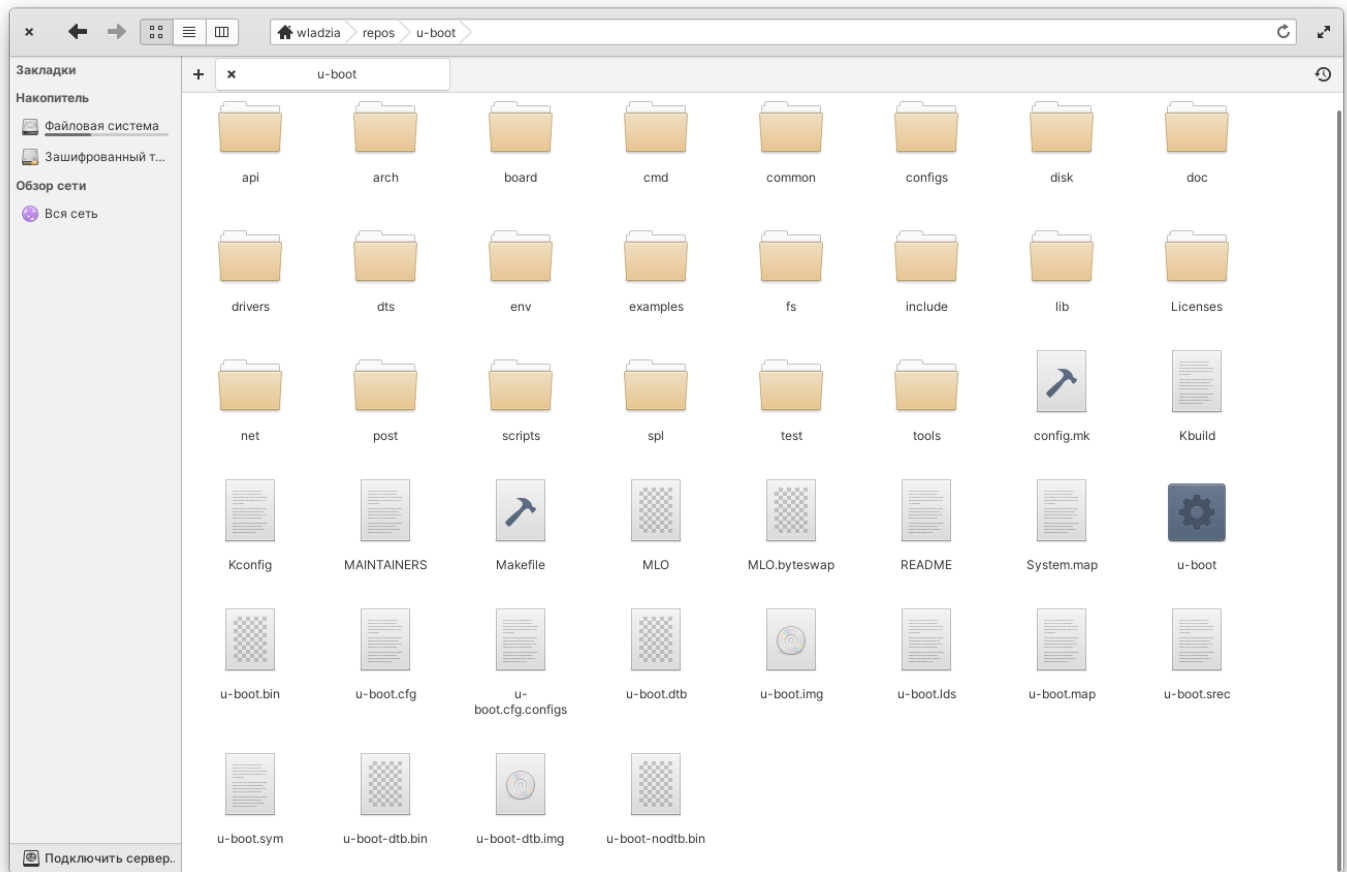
wladzia repos u-boot

Закладки
Накопитель
Файловая система
Зашифрованный т...
Обзор сети
Вся сеть

u-boot

api
arch
board
cmd
common
configs
disk
doc
drivers
dts
env
examples
fs
include
lib
Licenses
net
post
scripts
spl
test
tools
config.mk
Kbuild
Kconfig
MAINTAINERS
Makefile
MLO
MLO.byteswap
README
System.map
u-boot
u-boot.bin
u-boot.cfg
u-boot.cfg.configs
u-boot.dtb
u-boot.img
u-boot.lds
u-boot.map
u-boot.srec
u-boot.sym
u-boot-dtb.bin
u-boot-dtb.img
u-boot-nodtb.bin

Подключить сервер...